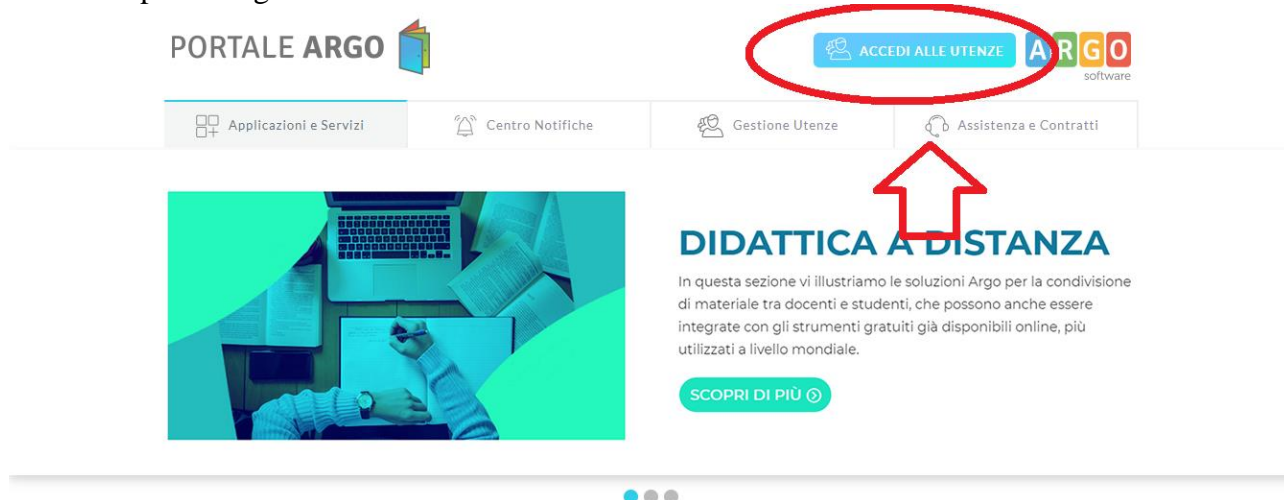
PORTALE ARGO

ACCEDI ALLE UTENZE

ARGO
software

Applicazioni e Servizi

Centro Notifiche

Gestione Utenze

Assistenza e Contratti

DIDATTICA A DISTANZA

In questa sezione vi illustriamo le soluzioni Argo per la condivisione di materiale tra docenti e studenti, che possono anche essere integrate con gli strumenti gratuiti già disponibili online, più utilizzati a livello mondiale.

SCOPRI DI PIÙ